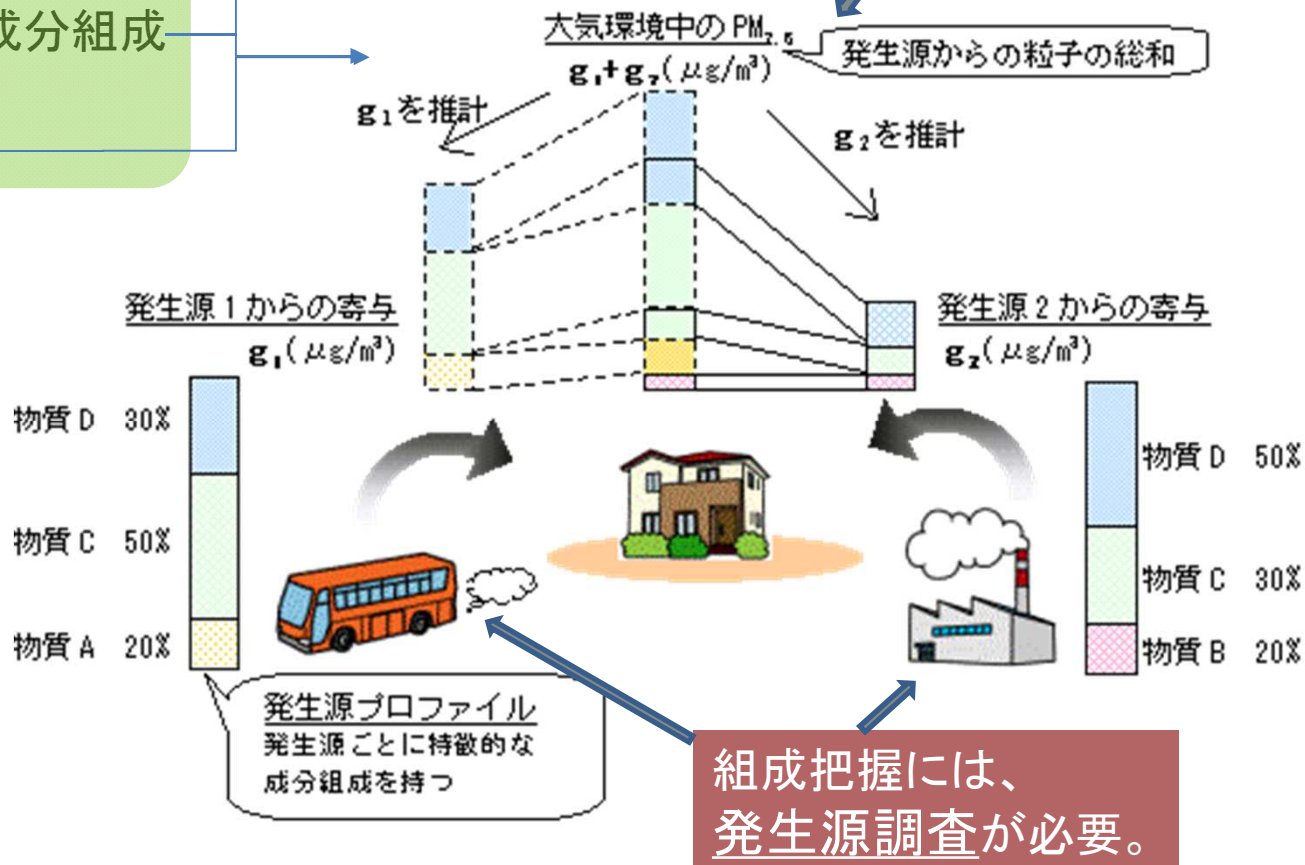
成分組成

大気環境中の $PM_{2.5}$
$g_1+g_2$ ($\mu g/m^3$)

発生源からの粒子の総和

$g_1$を推計

$g_2$を推計

発生源１からの寄与
$g_1$ ($\mu g/m^3$)

発生源２からの寄与
$g_2$ ($\mu g/m^3$)

物質 D 30%

物質 C 50%

物質 A 20%

物質 D 50%

物質 C 30%

物質 B 20%

発生源プロファイル
発生源ごとに特徴的な成分組成を持つ

組成把握には、
発生源調査が必要。